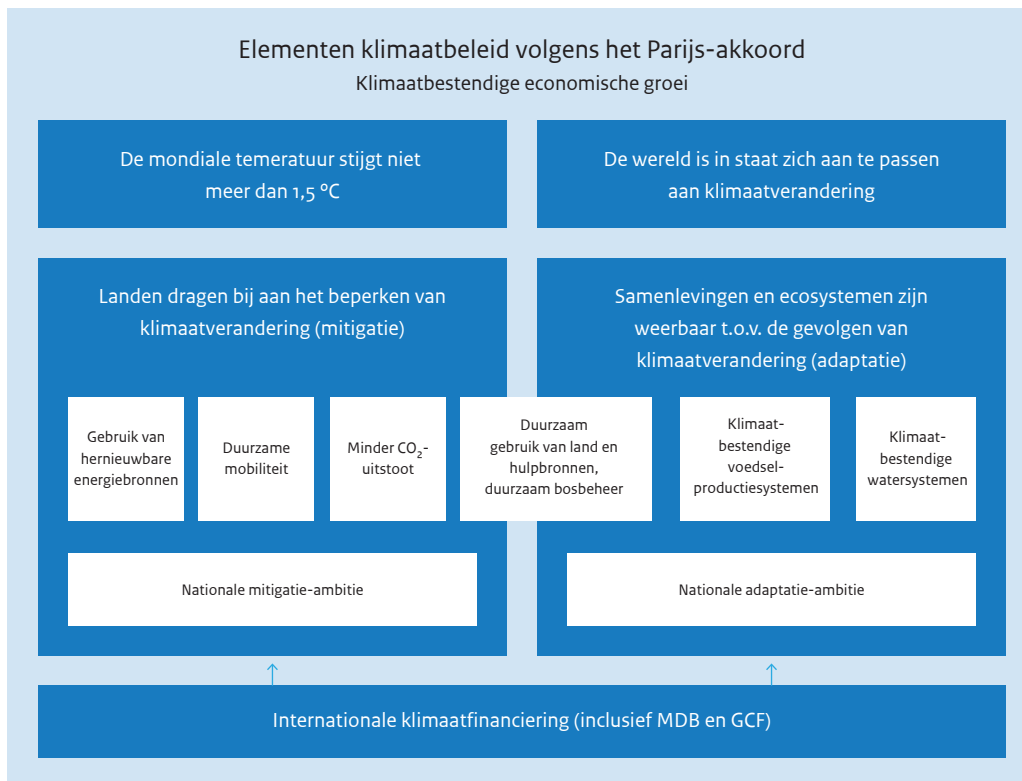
Elementen klimaatbeleid volgens het Parijs-akkoord

Klimaatbestendige economische groei

De mondiale temeratuur stijgt niet meer dan 1,5 °C

De wereld is in staat zich aan te passen aan klimaatverandering

Landen dragen bij aan het beperken van klimaatverandering (mitigatie)

Samenlevingen en ecosystemen zijn weerbaar t.o.v. de gevolgen van klimaatverandering (adaptatie)

Gebruik van hernieuwbare energiebronnen

Duurzame mobiliteit

Minder $CO_2$-uitstoot

Duurzaam gebruik van land en hulpbronnen, duurzaam bosbeheer

Klimaat-bestendige voedsel-productiesystemen

Klimaat-bestendige watersystemen

Nationale mitigatie-ambitie

Nationale adaptatie-ambitie

Internationale klimaatfinanciering (inclusief MDB en GCF)